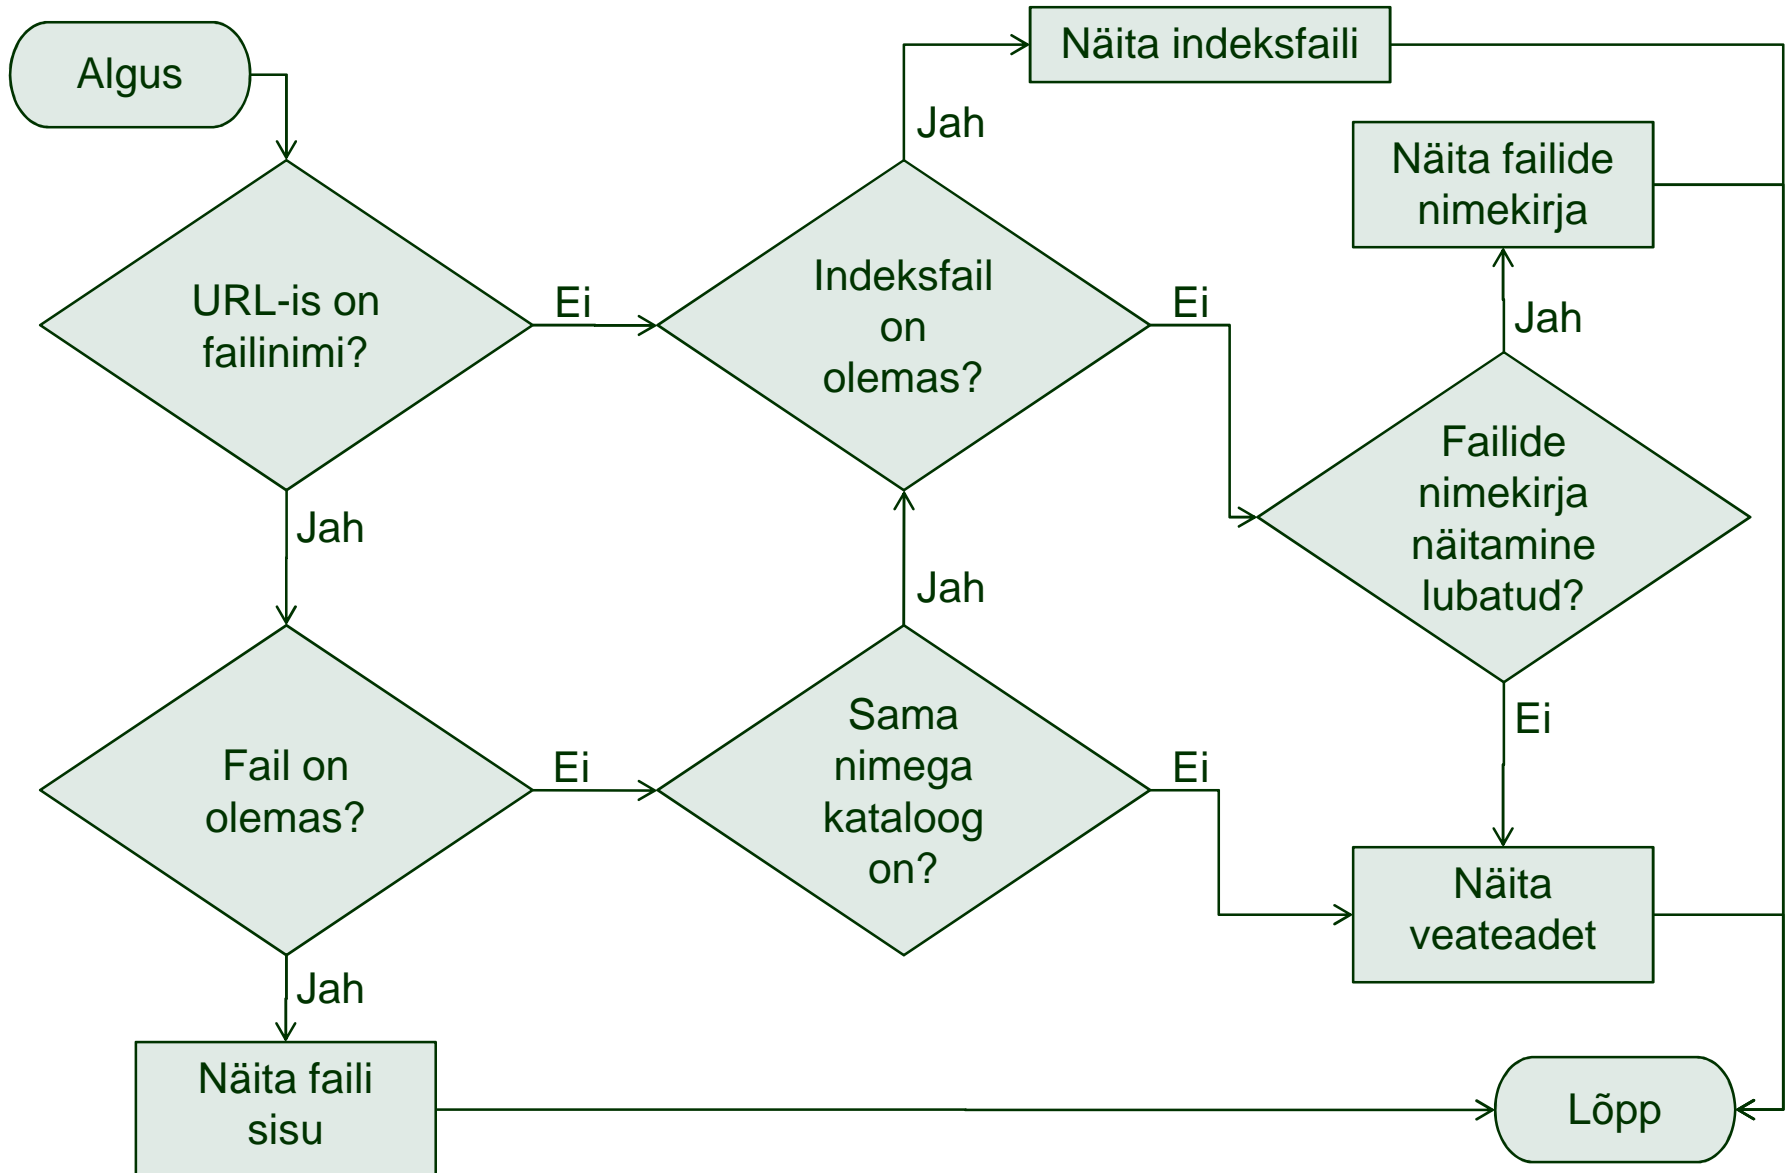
Algus

URL-is on failinimi?

Ei

Jah

Indeksfail on olemas?

Jah

Näita indeksfaili

Ei

Näita failide nimekirja

Jah

Failide nimekirja näitamine lubatud?

Ei

Fail on olemas?

Ei

Jah

Sama nimega kataloog on?

Ei

Jah

Näita veateadet

Näita faili sisu

Lõpp